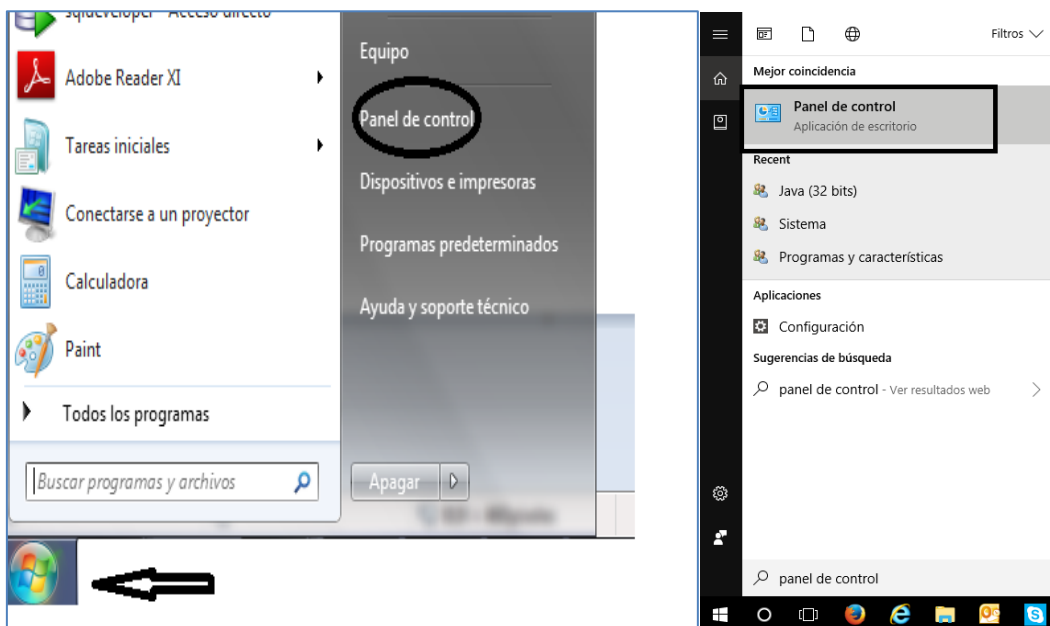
sqldeveloper - Acceso directo
Adobe Reader XI
Tareas iniciales
Conectarse a un proyector
Calculadora
Paint
Todos los programas
Buscar programas y archivos
Equipo
Panel de control
Dispositivos e impresoras
Programas predeterminados
Ayuda y soporte técnico
Apagar

Filtros
Mejor coincidencia
Panel de control
Aplicación de escritorio
Recent
Java (32 bits)
Sistema
Programas y características
Aplicaciones
Configuración
Sugerencias de búsqueda
panel de control - Ver resultados web
panel de control